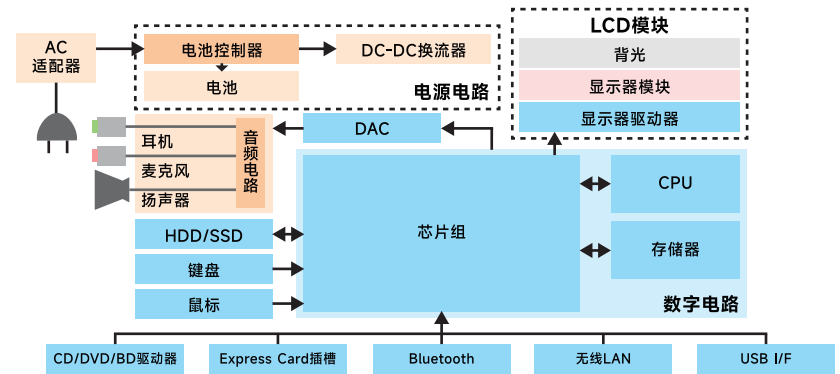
AC
适配器

电池控制器
DC-DC换流器
电池
电源电路

LCD模块
背光
显示器模块
显示器驱动器

耳机
麦克风
扬声器
音频电路

DAC

芯片组

CPU
存储器

HDD/SSD
键盘
鼠标

数字电路

CD/DVD/BD驱动器
Express Card插槽
Bluetooth
无线LAN
USB I/F